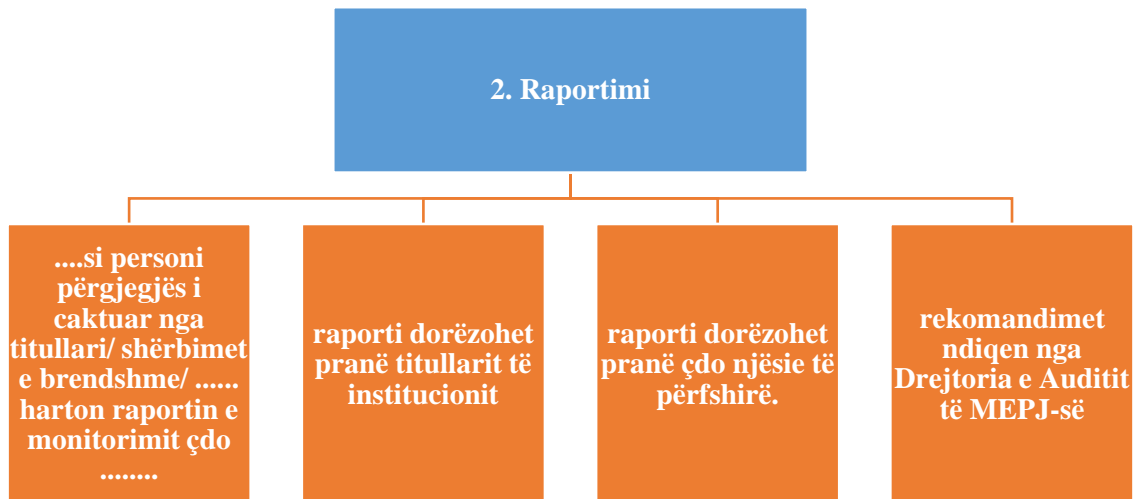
2. Raportimi

....si personi përgjegjës i caktuar nga titullari/ shërbimet e brendshme/ ...... harton raportin e monitorimit çdo ........

raporti dorëzohet pranë titullarit të institucionit

raporti dorëzohet pranë çdo njësie të përfshirë.

rekomandimet ndiqen nga Drejtoria e Auditit të MEPJ-së